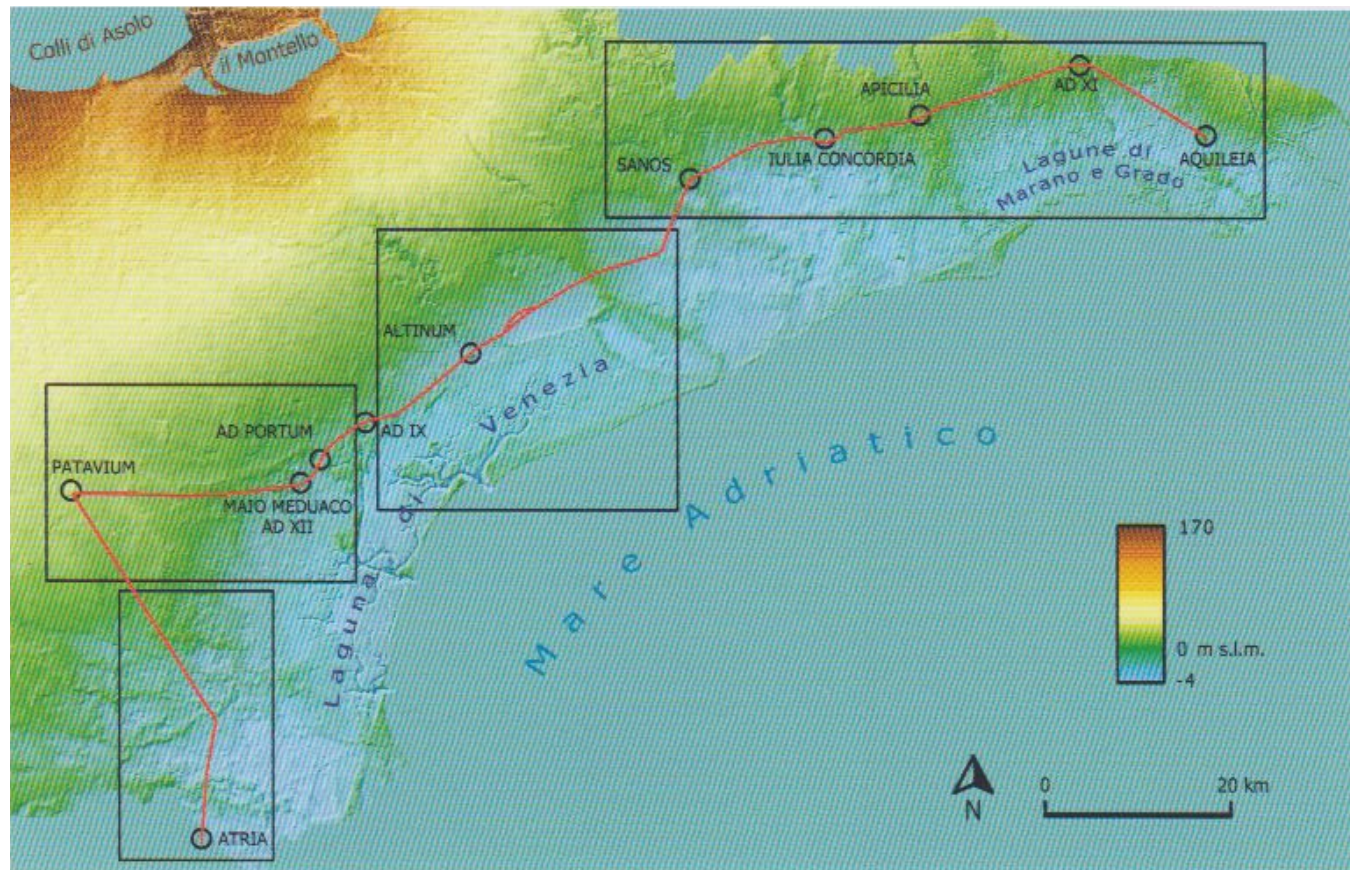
Colli di Asolo

il Montello

APICILIA

AD XI

SANOS

IULIA CONCORDIA

AQUILEIA

Lagune di Marano e Grado

ALTINUM

AD PORTUM

AD IX

PATAVIUM

MAIO MEDUACO AD XII

Laguna di Venezia

Mare Adriatico

170

0 m s.l.m.

-4

ATRIA

N

0

20 km